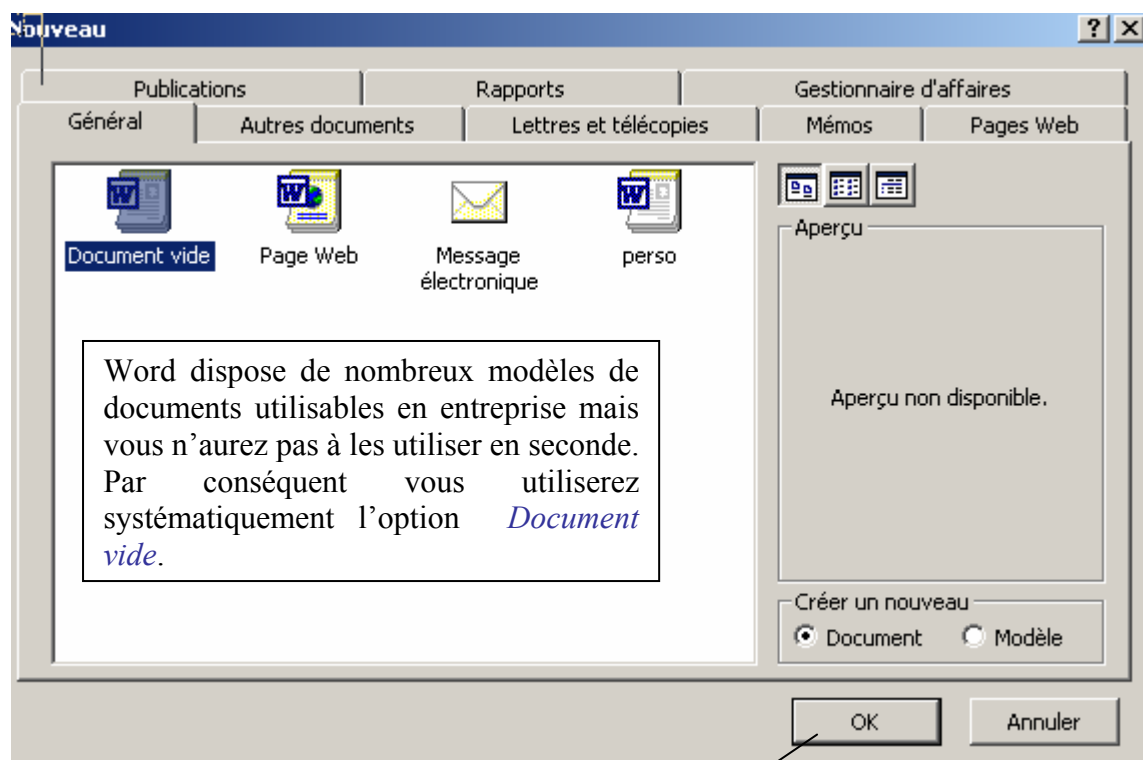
Nouveau

?
X

Publications
Rapports
Gestionnaire d'affaires
Général
Autres documents
Lettres et télécopies
Mémos
Pages Web

Document vide
Page Web
Message électronique
perso

Word dispose de nombreux modèles de documents utilisables en entreprise mais vous n'aurez pas à les utiliser en seconde. Par conséquent vous utiliserez systématiquement l'option *Document vide*.

Aperçu
Aperçu non disponible.

Créer un nouveau
Document
Modèle

OK
Annuler